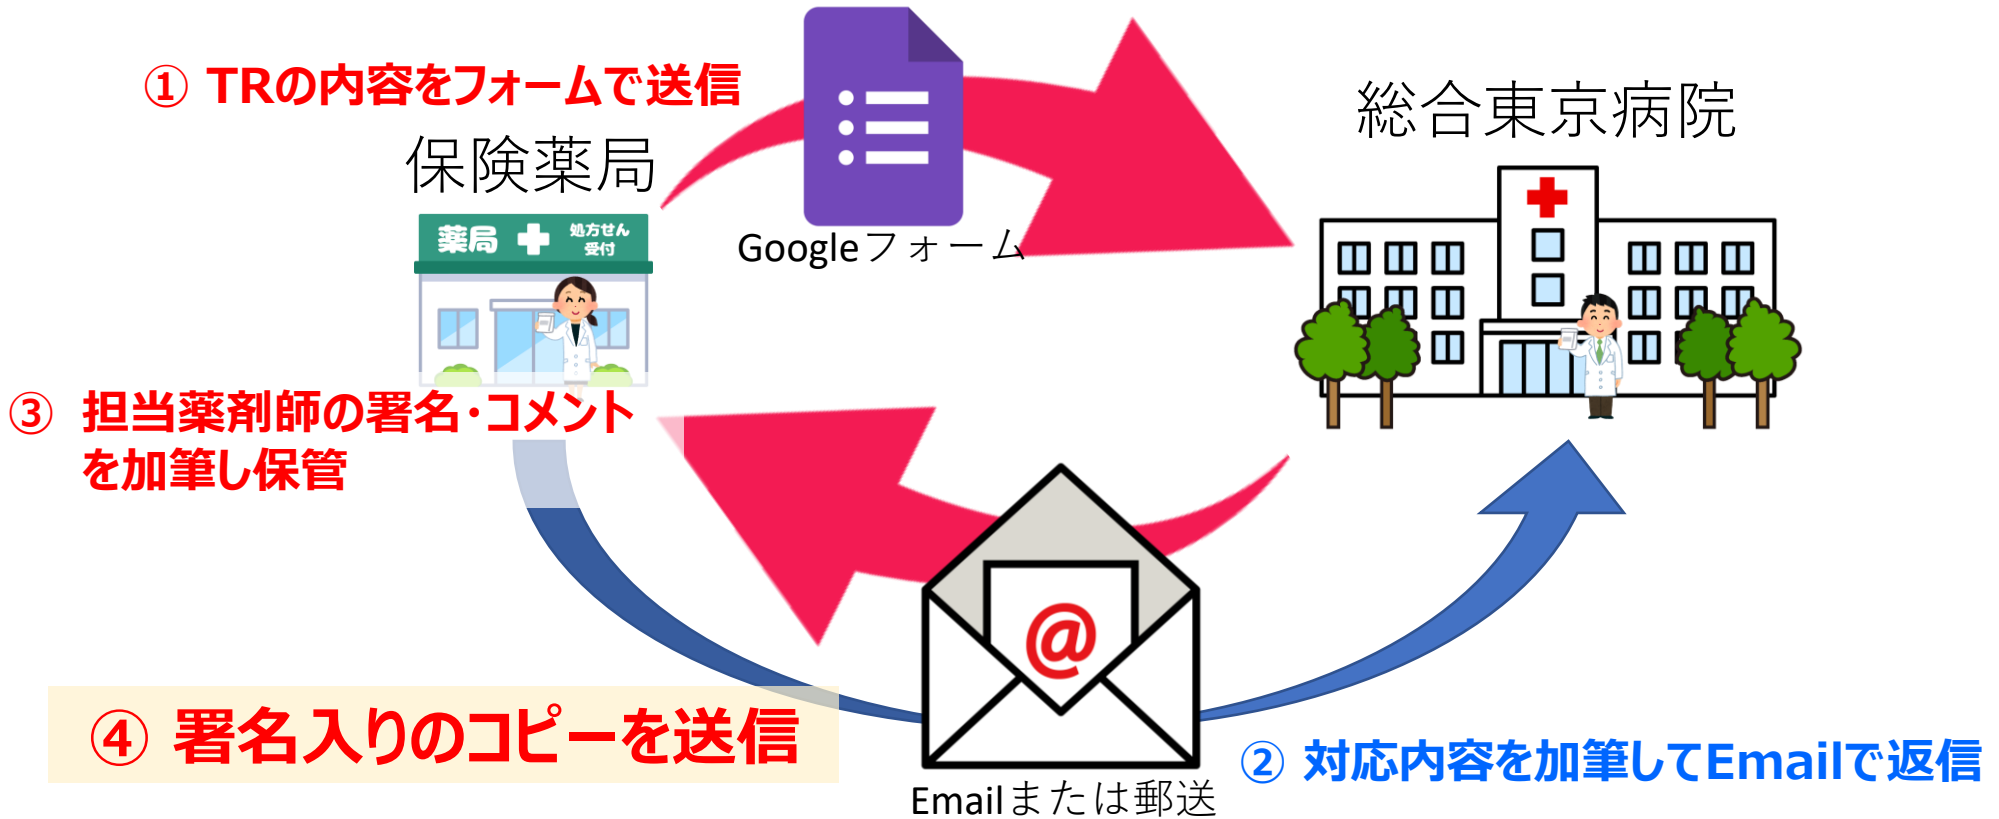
① TRの内容をフォームで送信

保険薬局

薬局 処方せん受付

Googleフォーム

総合東京病院

③ 担当薬剤師の署名・コメントを加筆し保管

④ 署名入りのコピーを送信

Emailまたは郵送

② 対応内容を加筆してEmailで返信